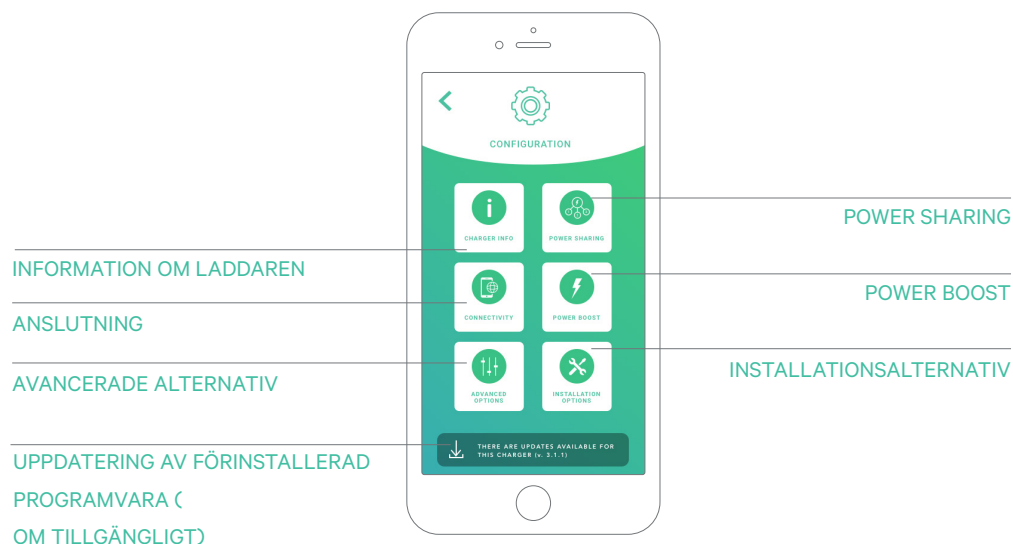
CONFIGURATION

CHARGER INFO

POWER SHARING

CONNECTIVITY

POWER BOOST

ADVANCED OPTIONS

INSTALLATION OPTIONS

THERE ARE UPDATES AVAILABLE FOR THIS CHARGER (v. 3.1.1)

POWER SHARING

INFORMATION OM LADDAREN

POWER BOOST

ANSLUTNING

INSTALLATIONSALTERNATIV

AVANCERADE ALTERNATIV

UPPDATERING AV FÖRINSTALLERAD PROGRAMVARA (

OM TILLGÄNGLIGT)